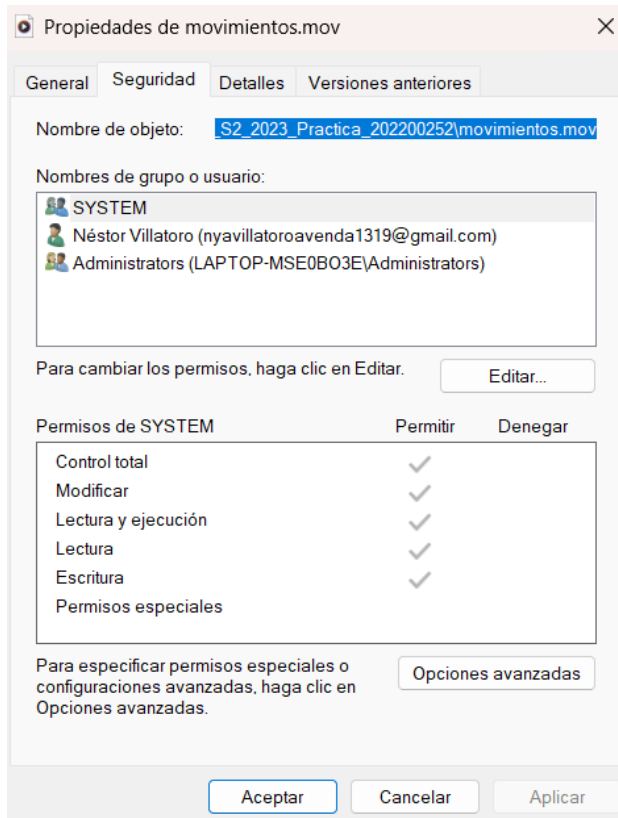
Propiedades de movimientos.mov

General | Seguridad | Detalles | Versiones anteriores

Nombre de objeto: _S2_2023_Practica_202200252\movimientos.mov

Nombres de grupo o usuario:

SYSTEM
Néstor Villatoro (nyavillatoroavenda1319@gmail.com)
Administrators (LAPTOP-MSE0BO3E\Administrators)

Para cambiar los permisos, haga clic en Editar.

Editar...

| Permisos de SYSTEM | Permitir | Denegar |
|---|---|---|
| Control total | ✓ | |
| Modificar | ✓ | |
| Lectura y ejecución | ✓ | |
| Lectura | ✓ | |
| Escritura | ✓ | |
| Permisos especiales | | |

Para especificar permisos especiales o configuraciones avanzadas, haga clic en Opciones avanzadas.

Opciones avanzadas

Aceptar | Cancelar | Aplicar